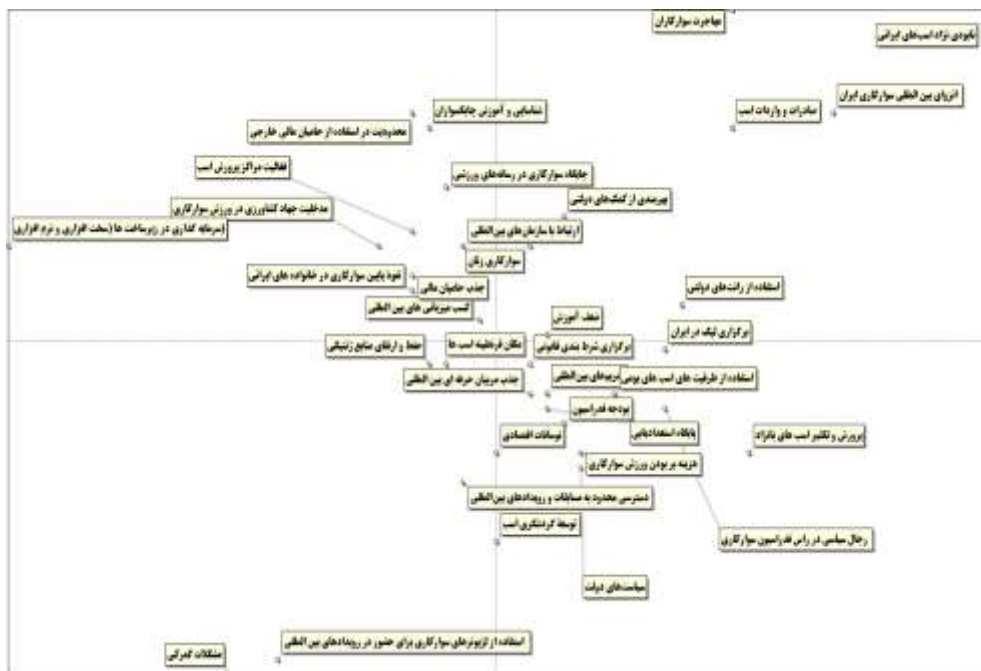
مهاجرت سوارکاران
نکویی نژاد اسب‌های ایرانی
انزوای بین المللی سوارکاری ایران
صادرات و واردات اسب
شناسایی و آموزش چابکسواران
محدودیت در استفاده از حامیان مالی خارجی
فعالیت مراکز پرورش اسب
جایگاه سوارکاری در رسانه‌های ورزشی
مداخلت جهاد کشاورزی در ورزش سوارکاری
پیروی از کمک‌های دولتی
سرمایه گذاری در زیرساخت ها (سخت افزاری و نرم افزاری)
ارتباط با سازمان های بین المللی
سوارکاری زنان
نفوذ پایین سوارکاری در خانواده های ایرانی
جذب حامیان مالی
استفاده از رانت‌های دولتی
کسب میزبانی های بین المللی
ضعف آموزش
برگزاری لیگ در ایران
امکان قرنطینه اسب ها
برگزاری شرط بندی قانونی
حفظ و ارتقای منابع ژنتیکی
استفاده از ظرفیت های اسب های بومی
داوری‌های بین المللی
جذب مربیان حرفه ای بین المللی
بودجه فدراسیون
باشگاه استعدادیابی
پرورش و تکثیر اسب های خالص
نوسانات اقتصادی
هزینه بر بودن ورزش سوارکاری
دسترسی محدود به مسابقات و رویدادهای بین المللی
رجال سیاسی در راس فدراسیون سوارکاری
توسعه گردشگری اسب
سیاست‌های دولت
استفاده از ترابوترهای سوارکاری برای حضور در رویدادهای بین المللی
مشکلات گمرکی